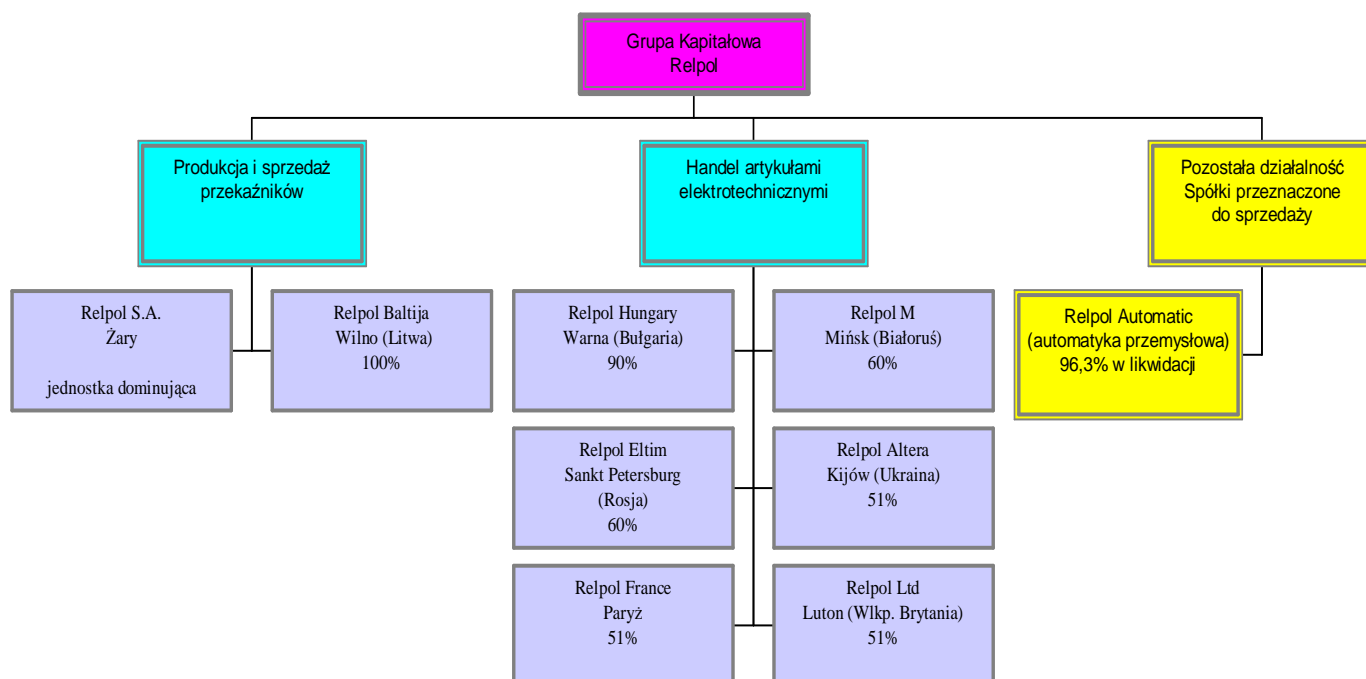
Grupa Kapitałowa
Relpol

Produkcja i sprzedaż przekaźników

Handel artykułami elektrotechnicznymi

Pozostała działalność
Spółki przeznaczone do sprzedaży

Relpol S.A.
Żary

jednostka dominująca

Relpol Baltija
Wilno (Litwa)
100%

Relpol Hungary
Warna (Bułgaria)
90%

Relpol M
Mińsk (Białoruś)
60%

Relpol Automatic
(automatyka przemysłowa)
96,3% w likwidacji

Relpol Eltim
Sankt Petersburg
(Rosja)
60%

Relpol Altera
Kijów (Ukraina)
51%

Relpol France
Paryż
51%

Relpol Ltd
Luton (Wlkp. Brytania)
51%